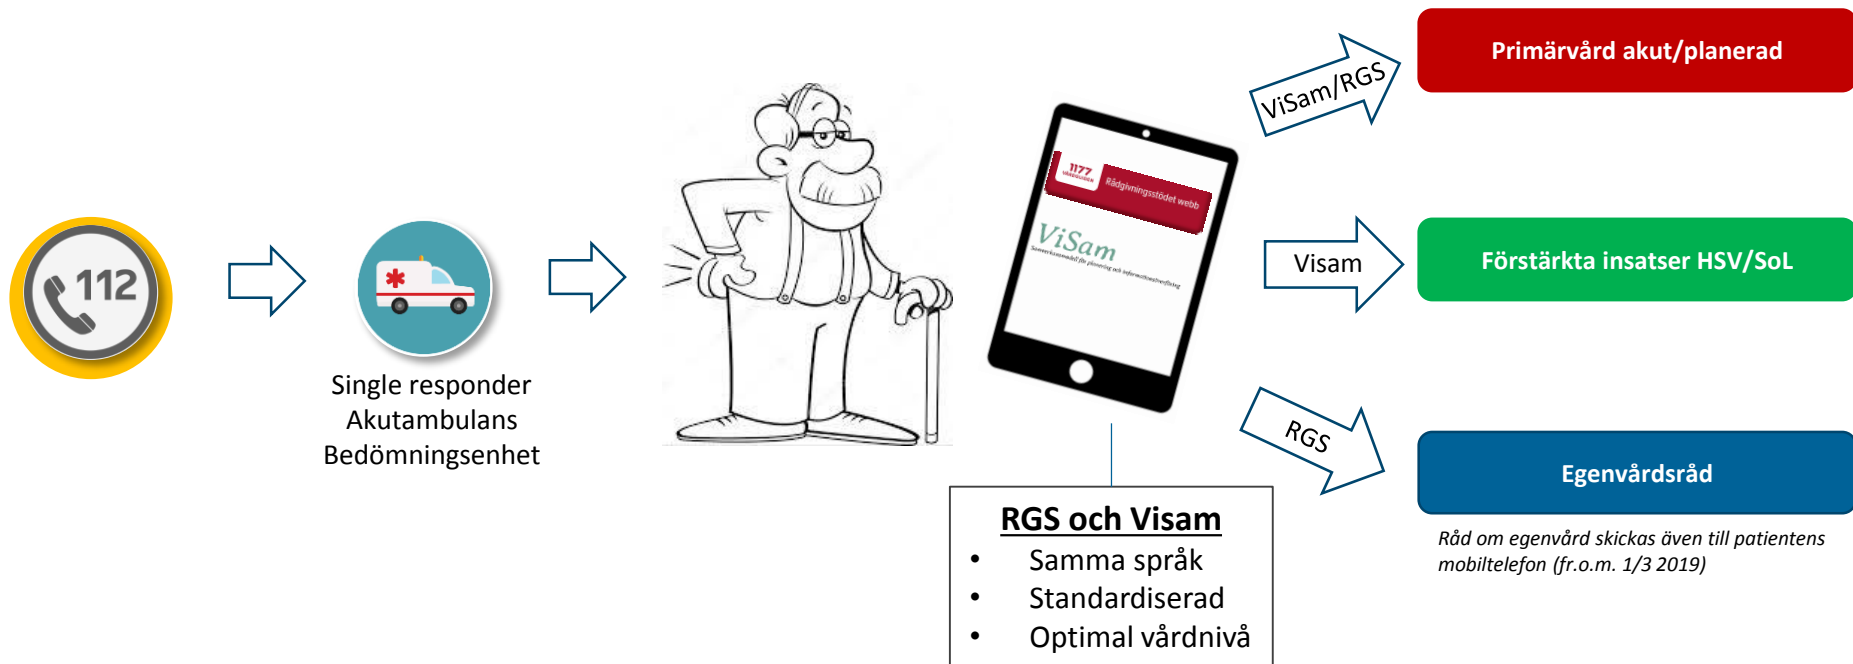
112

Single responder
Akutambulans
Bedömningsenhet

1177 VÅRDGUIDEN Rådgivningsstödet webb

ViSam

ViSam/RGS

Primärvård akut/planerad

Visam

Förstärkta insatser HSV/SoL

RGS

Egenvårdsråd

Råd om egenvård skickas även till patientens mobiltelefon (fr.o.m. 1/3 2019)

RGS och Visam
• Samma språk
• Standardiserad
• Optimal vårdnivå